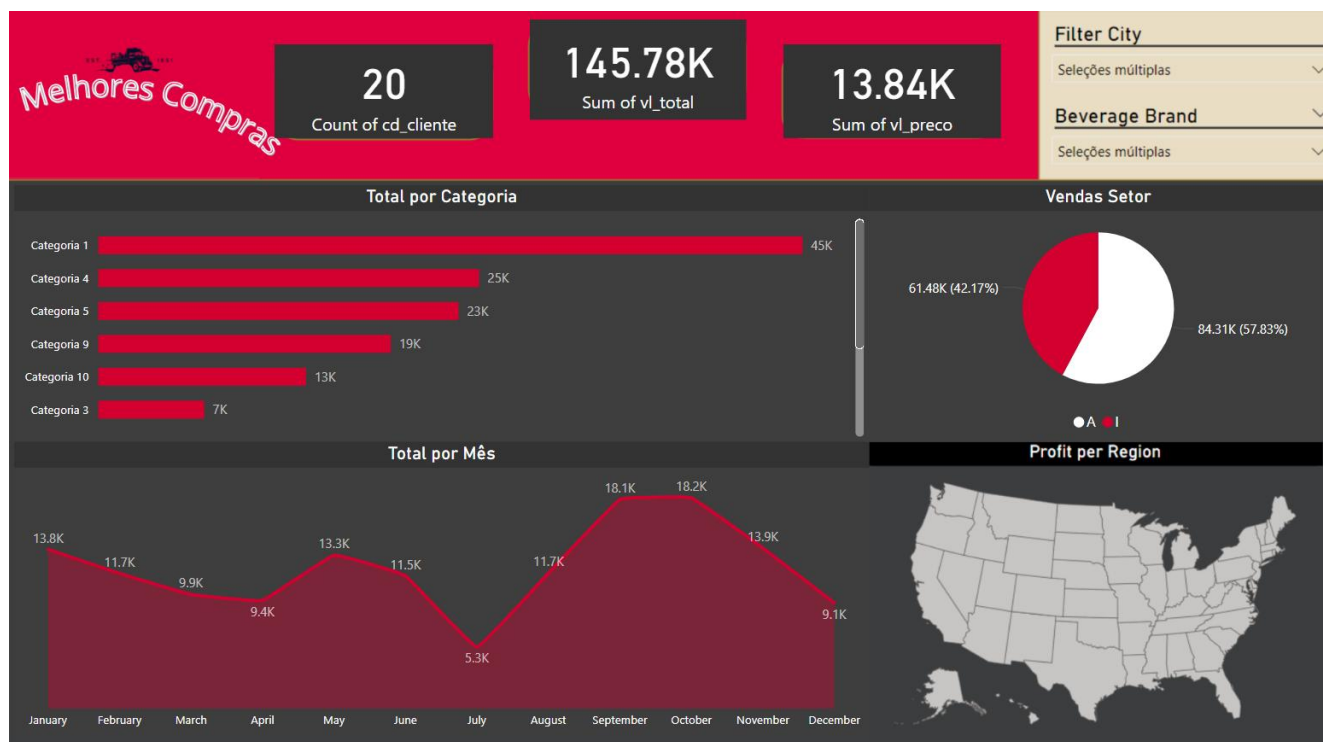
Melhores Compras

20
Count of cd_cliente

145.78K
Sum of vl_total

13.84K
Sum of vl_preco

Filter City
Seleções múltiplas

Beverage Brand
Seleções múltiplas

Total por Categoria

| Categoria | Total |
|---|---|
| Categoria 1 | 45K |
| Categoria 4 | 25K |
| Categoria 5 | 23K |
| Categoria 9 | 19K |
| Categoria 10 | 13K |
| Categoria 3 | 7K |

Vendas Setor

61.48K (42.17%)
84.31K (57.83%)
A I

Total por Mês

| Mês | Total |
|---|---|
| January | 13.8K |
| February | 11.7K |
| March | 9.9K |
| April | 9.4K |
| May | 13.3K |
| June | 11.5K |
| July | 5.3K |
| August | 11.7K |
| September | 18.1K |
| October | 18.2K |
| November | 13.9K |
| December | 9.1K |

Profit per Region